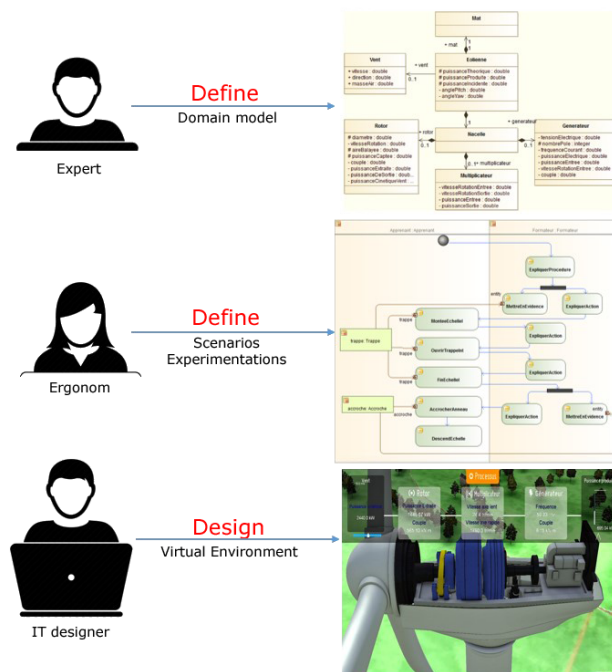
Define
Domain model

Expert

Mat

+ mat

Vent

+ vitesse : double
+ direction : double
+ masseAir : double

+ vent

Eolienne

# puissanceTheorique : double
# puissanceProduite : double
# puissanceIncidente : double
- anglePitch : double
- angleYaw : double

Rotor

# diametre : double
- vitesseRotation : double
# aireBalayee : double
# puissanceCaptee : double
- couple : double
- puissanceEntrée : double
- puissanceDeSortie : double
- puissanceCinetiqueVent : double

+ rotor

Nacelle

+ generateur

Generateur

- tensionElectrique : double
# nombrePole : integer
- frequenceCourant : double
- puissanceElectrique : double
- puissanceEntree : double
- vitesseRotationEntree : double
- couple : double

0..1 + multiplicateur

Multiplicateur

- vitesseRotationEntree : double
- vitesseRotationSortie : double
- puissanceEntree : double
- puissanceSortie : double

Define
Scenarios
Experimentations

Ergonom

Apprenant : Apprenant
Formateur : Formateur

ExpliquerProcedure
MettreEnEvidence
ExpliquerAction
MonterEchelle
OuvrirTrappe
FairEchelle
AccrocherAnneau
DescendEchelle
trappe : Trappe
accroche : Accroche
ExpliquerAction
MettreEnEvidence

Design
Virtual Environment

IT designer

Processus
Rotor
Multiplicateur
Générateur
Fréquence
Couple